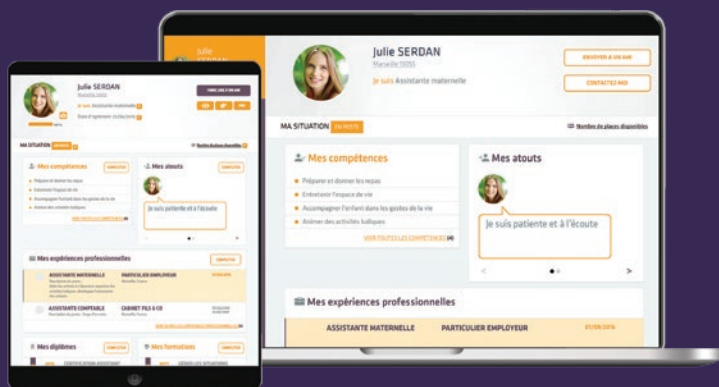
Julie SERDAN

Julie SERDAN
Marseille 13055
Je suis Assistante maternelle

ENVOYER A UN AMI
CONTACTEZ-MOI

MA SITUATION EN POSTE
Nombre de places disponibles

Mes compétences
Préparer et donner les repas
Entretenir l'espace de vie
Accompagner l'enfant dans les gestes de la vie
Animer des activités ludiques
VOIR TOUTES LES COMPÉTENCES (4)

Mes atouts
Je suis patiente et à l'écoute

Mes expériences professionnelles
ASSISTANTE MATERNELLE
PARTICULIER EMPLOYEUR
01/09/2016

Julie SERDAN
Marseille 13055
Je suis Assistante maternelle

MA SITUATION EN POSTE
Mes compétences
Préparer et donner les repas
Entretenir l'espace de vie
Accompagner l'enfant dans les gestes de la vie
Animer des activités ludiques
VOIR TOUTES LES COMPÉTENCES (4)
Mes atouts
Je suis patiente et à l'écoute
Mes expériences professionnelles
ASSISTANTE MATERNELLE
PARTICULIER EMPLOYEUR
ASSISTANTE COMPTABLE
CABINET FILS & CO
Mes diplômes
Mes formations